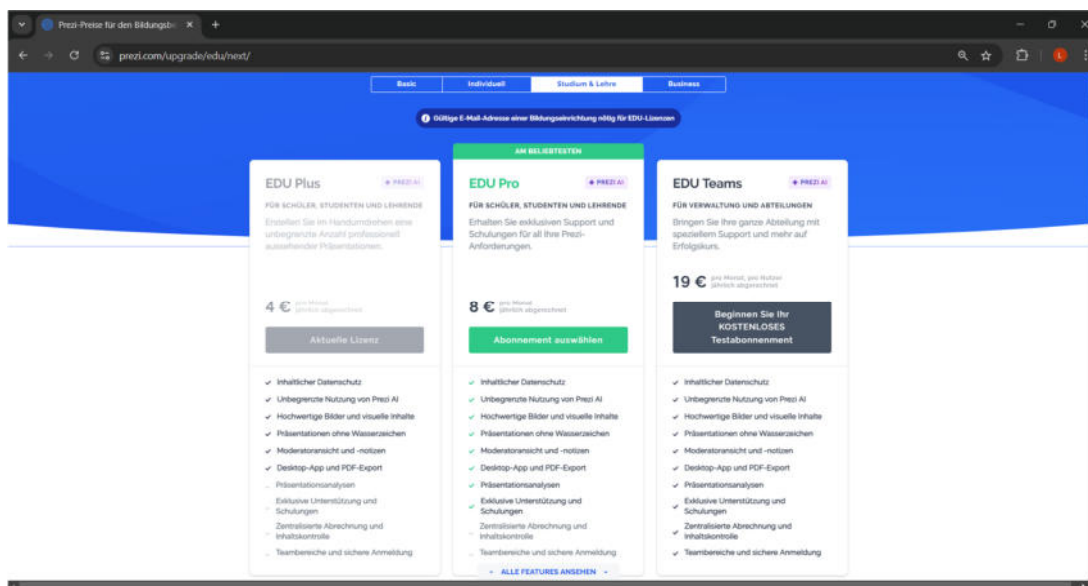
Prezi-Preise für den Bildungsbe ×

prezi.com/upgrade/edu/next/

Basic | Individuell | Studium & Lehre | Business

Gültige E-Mail-Adresse einer Bildungseinrichtung nötig für EDU-Lizenzen

EDU Plus
+ PREZI AI
FÜR SCHÜLER, STUDENTEN UND LEHRENDE
Erstellen Sie im Handumdrehen eine unbegrenzte Anzahl professionell aussehender Präsentationen.
4 € pro Monat, jährlich abgerechnet
Aktuelle Lizenz

AM BELIEBTESTEN
EDU Pro
+ PREZI AI
FÜR SCHÜLER, STUDENTEN UND LEHRENDE
Erhalten Sie exklusiven Support und Schulungen für all Ihre Prezi-Anforderungen.
8 € pro Monat, jährlich abgerechnet
Abonnement auswählen

EDU Teams
+ PREZI AI
FÜR VERWALTUNG UND ABTEILUNGEN
Bringen Sie Ihre ganze Abteilung mit speziellem Support und mehr auf Erfolgskurs.
19 € pro Monat, pro Nutzer, jährlich abgerechnet
Beginnen Sie Ihr KOSTENLOSES Testabonnement

EDU Plus:
✓ Inhaltlicher Datenschutz
✓ Unbegrenzte Nutzung von Prezi AI
✓ Hochwertige Bilder und visuelle Inhalte
✓ Präsentationen ohne Wasserzeichen
✓ Moderatoransicht und -notizen
✓ Desktop-App und PDF-Export
Präsentationsanalysen
Exklusive Unterstützung und Schulungen
Zentralisierte Abrechnung und Inhaltskontrolle
Teambereiche und sichere Anmeldung

EDU Pro:
✓ Inhaltlicher Datenschutz
✓ Unbegrenzte Nutzung von Prezi AI
✓ Hochwertige Bilder und visuelle Inhalte
✓ Präsentationen ohne Wasserzeichen
✓ Moderatoransicht und -notizen
✓ Desktop-App und PDF-Export
✓ Präsentationsanalysen
✓ Exklusive Unterstützung und Schulungen
Zentralisierte Abrechnung und Inhaltskontrolle
Teambereiche und sichere Anmeldung
ALLE FEATURES ANSEHEN

EDU Teams:
✓ Inhaltlicher Datenschutz
✓ Unbegrenzte Nutzung von Prezi AI
✓ Hochwertige Bilder und visuelle Inhalte
✓ Präsentationen ohne Wasserzeichen
✓ Moderatoransicht und -notizen
✓ Desktop-App und PDF-Export
✓ Präsentationsanalysen
✓ Exklusive Unterstützung und Schulungen
✓ Zentralisierte Abrechnung und Inhaltskontrolle
✓ Teambereiche und sichere Anmeldung